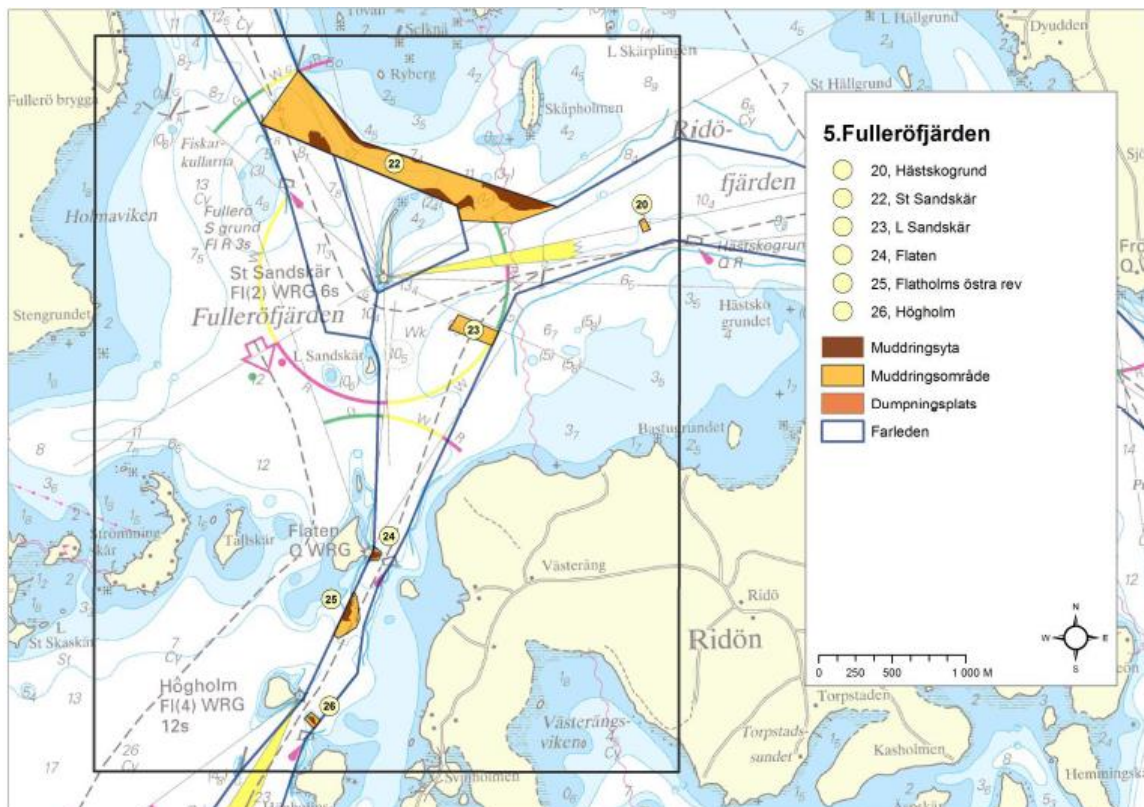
5.Fulleröfjärden

20, Hästskogrund
22, St Sandskär
23, L Sandskär
24, Flaten
25, Flatholms östra rev
26, Högholm

Muddringsyta
Muddringsområde
Dumpningsplats
Farleden

0 250 500 1 000 M

N
W E
S

Selknä
L Hällgrund
Dyudden
L Skärplingen
Ryberg
St Hällgrund
Fullerö brygga
Skäpholmen
Ridö-
fjärden
Fiskarkullarna
Holmaviken
Fullerö S grund Fl R 3s
Hästskogrund Q R
St Sandskär Fl(2) WRG 6s
Fulleröfjärden
Stengrundet
Hästskogrundet
L Sandskär
Wk
Bastugrundet
Strömningskär
Tallskär
Flaten Q WRG
Västeräng
Ridö
Ridön
St Skaskär
Högholm Fl(4) WRG 12s
Torpstaden
Torpstadssundet
Västerängsviken
Kasholmen
Svinholmen
Hemmingskär